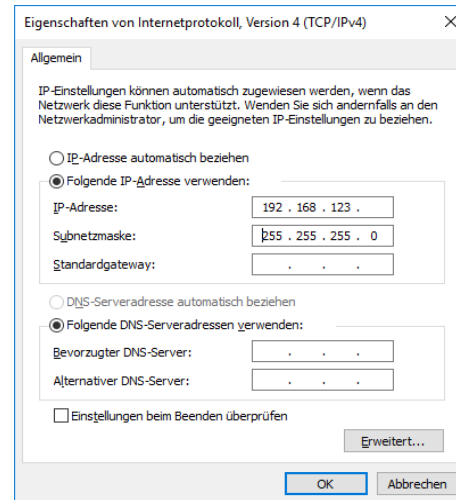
Eigenschaften von Internetprotokoll, Version 4 (TCP/IPv4)

×

Allgemein

IP-Einstellungen können automatisch zugewiesen werden, wenn das Netzwerk diese Funktion unterstützt. Wenden Sie sich andernfalls an den Netzwerkadministrator, um die geeigneten IP-Einstellungen zu beziehen.

IP-Adresse automatisch beziehen

Folgende IP-Adresse verwenden:

IP-Adresse: 192 . 168 . 123 .

Subnetzmaske: 255 . 255 . 255 . 0

Standardgateway: . . .

DNS-Serveradresse automatisch beziehen

Folgende DNS-Serveradressen verwenden:

Bevorzugter DNS-Server: . . .

Alternativer DNS-Server: . . .

Einstellungen beim Beenden überprüfen

Erweitert...

OK

Abbrechen